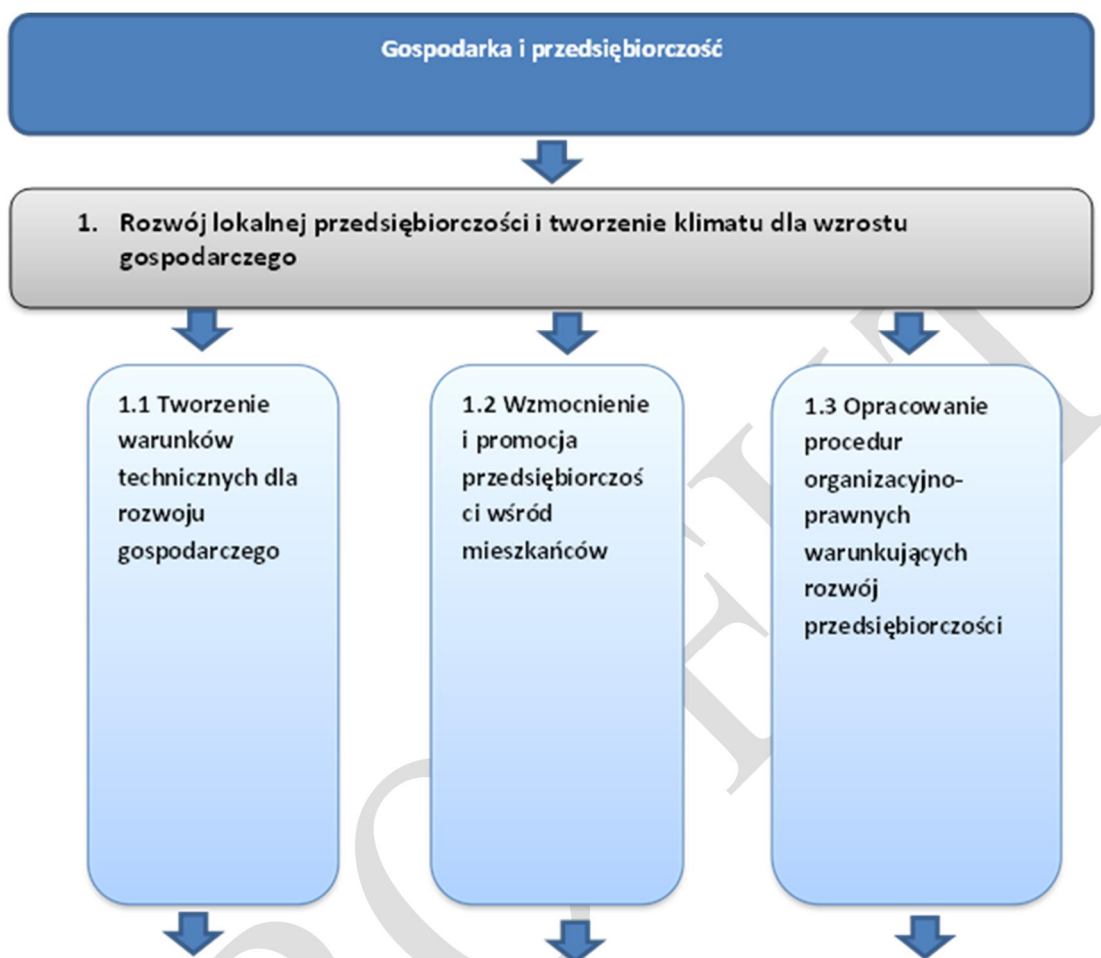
Gospodarka i przedsiębiorczość

1. Rozwój lokalnej przedsiębiorczości i tworzenie klimatu dla wzrostu gospodarczego

1.1 Tworzenie warunków technicznych dla rozwoju gospodarczego

1.2 Wzmocnienie i promocja przedsiębiorczości wśród mieszkańców

1.3 Opracowanie procedur organizacyjno-prawnych warunkujących rozwój przedsiębiorczości